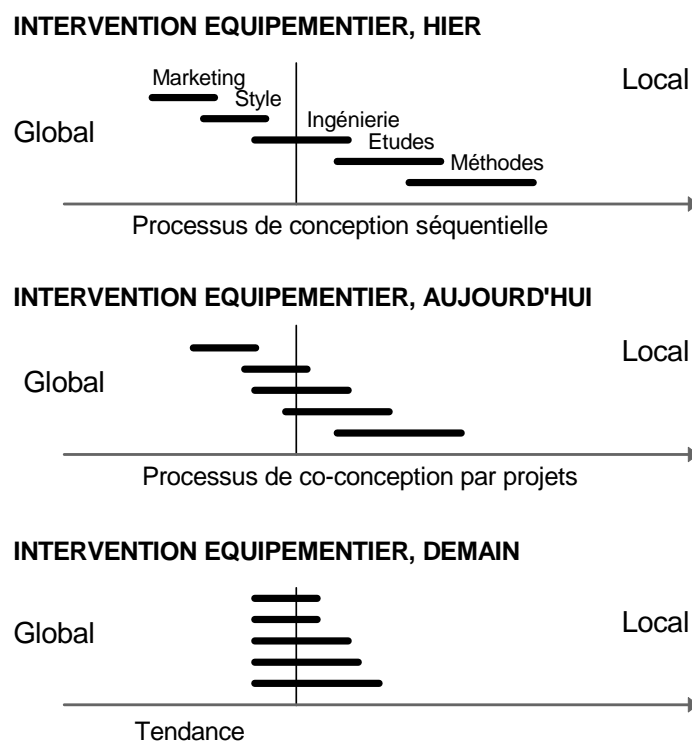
INTERVENTION EQUIPEMENTIER, HIER

Marketing
Style
Ingénierie
Etudes
Méthodes

Global

Local

Processus de conception séquentielle

INTERVENTION EQUIPEMENTIER, AUJOURD'HUI

Global

Local

Processus de co-conception par projets

INTERVENTION EQUIPEMENTIER, DEMAIN

Global

Local

Tendance